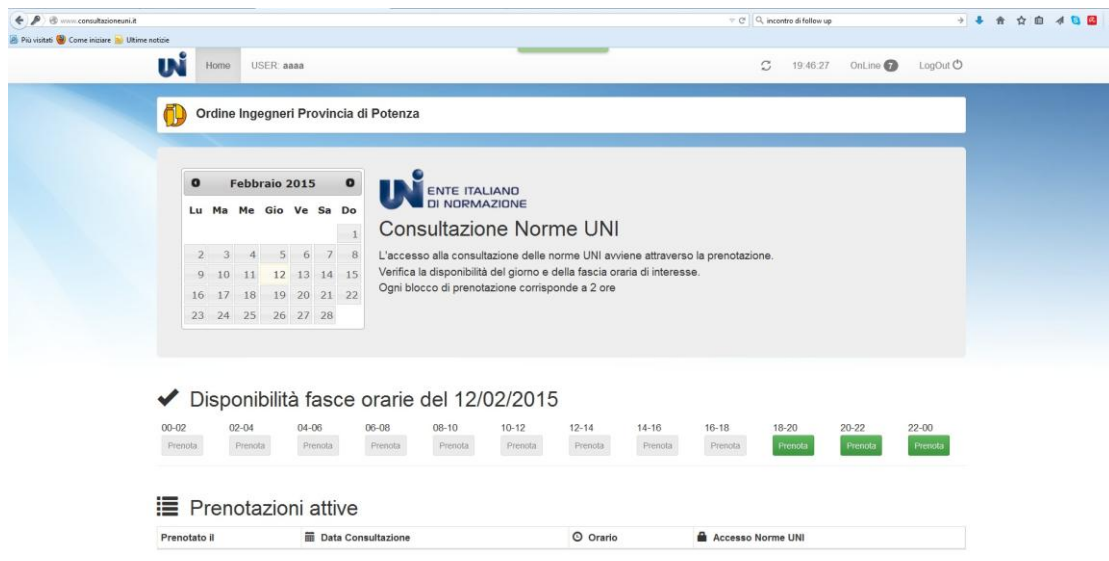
www.consultazioneuni.it

incontro di follow up

Più visitati Come iniziare Ultime notizie

UNI Home USER: aaaa 19:46:27 OnLine 7 LogOut

Ordine Ingegneri Provincia di Potenza

Febbraio 2015

| Lu | Ma | Me | Gio | Ve | Sa | Do |
|---|---|---|---|---|---|---|
| | | | | | | 1 |
| 2 | 3 | 4 | 5 | 6 | 7 | 8 |
| 9 | 10 | 11 | 12 | 13 | 14 | 15 |
| 16 | 17 | 18 | 19 | 20 | 21 | 22 |
| 23 | 24 | 25 | 26 | 27 | 28 | |

UNI ENTE ITALIANO DI NORMAZIONE

Consultazione Norme UNI

L'accesso alla consultazione delle norme UNI avviene attraverso la prenotazione.
Verifica la disponibilità del giorno e della fascia oraria di interesse.
Ogni blocco di prenotazione corrisponde a 2 ore

Disponibilità fasce orarie del 12/02/2015

| 00-02 | 02-04 | 04-06 | 06-08 | 08-10 | 10-12 | 12-14 | 14-16 | 16-18 | 18-20 | 20-22 | 22-00 |
|---|---|---|---|---|---|---|---|---|---|---|---|
| Prenota | Prenota | Prenota | Prenota | Prenota | Prenota | Prenota | Prenota | Prenota | Prenota | Prenota | Prenota |

Prenotazioni attive

| Prenotato il | Data Consultazione | Orario | Accesso Norme UNI |
|---|---|---|---|